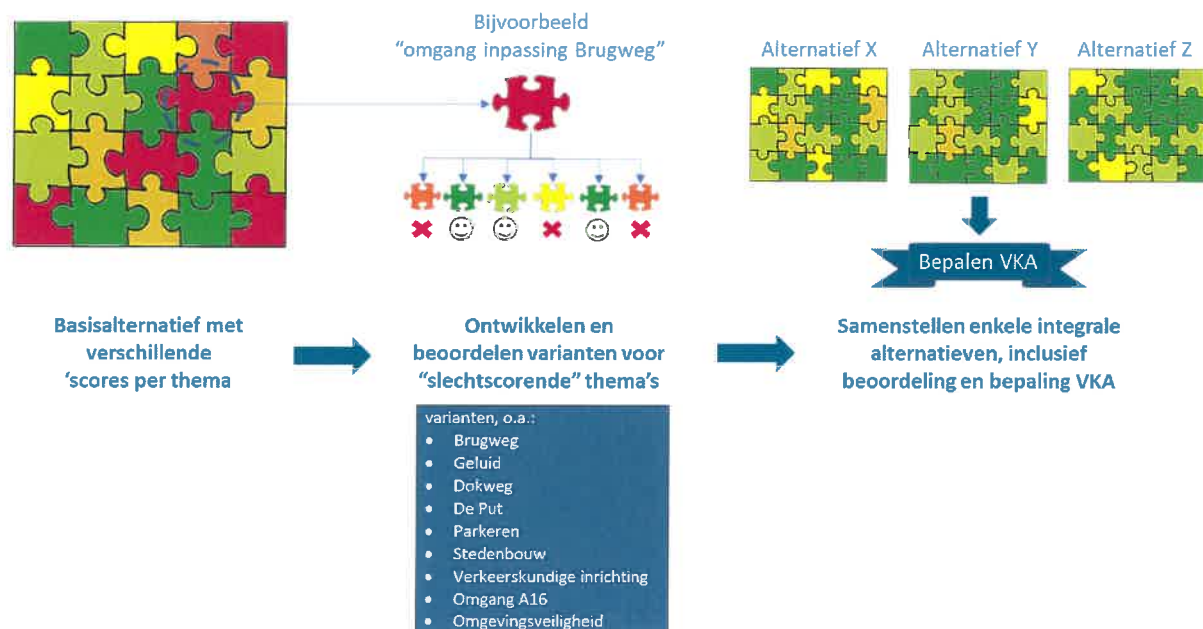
Bijvoorbeeld
"omgang inpassing Brugweg"

Alternatief X
Alternatief Y
Alternatief Z

Bepalen VKA

Basisalternatief met verschillende 'scores per thema

Ontwikkelen en beoordelen varianten voor "slechtscorende" thema's

Samenstellen enkele integrale alternatieven, inclusief beoordeling en bepaling VKA

varianten, o.a.:
- Brugweg
- Geluid
- Dokweg
- De Put
- Parkeren
- Stedenbouw
- Verkeerskundige inrichting
- Omgang A16
- Omgevingsveiligheid